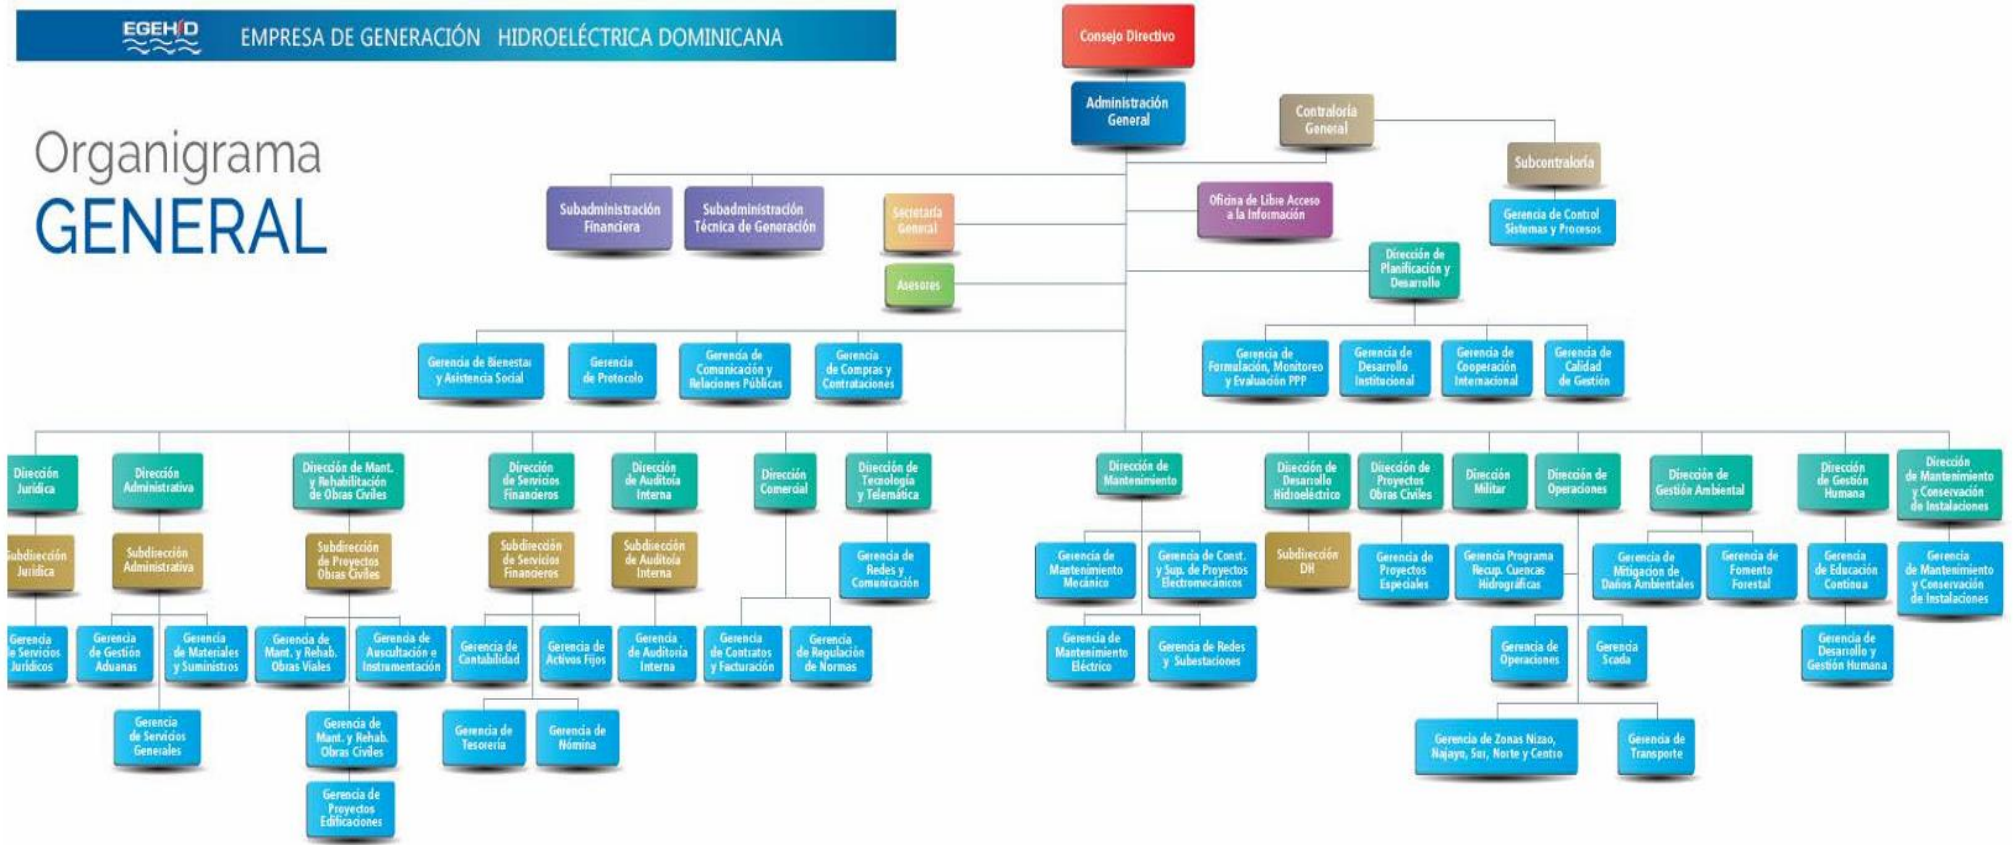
EGEHID EMPRESA DE GENERACIÓN HIDROELÉCTRICA DOMINICANA

Organigrama
GENERAL

Consejo Directivo

Administración General

Contraloría General

Subcontraloría

Gerencia de Control Sistemas y Procesos

Subadministración Financiera

Subadministración Técnica de Generación

Secretaría General

Asesores

Oficina de Libre Acceso a la Información

Dirección de Planificación y Desarrollo

Gerencia de Bienestar y Asistencia Social

Gerencia de Protocolo

Gerencia de Comunicación y Relaciones Públicas

Gerencia de Compras y Contrataciones

Gerencia de Formulación, Monitoreo y Evaluación PPP

Gerencia de Desarrollo Institucional

Gerencia de Cooperación Internacional

Gerencia de Calidad de Gestión

Dirección Jurídica

Subdirección Jurídica

Gerencia de Servicios Jurídicos

Dirección Administrativa

Subdirección Administrativa

Gerencia de Gestión Aduanas

Gerencia de Materiales y Suministros

Gerencia de Servicios Generales

Dirección de Mant. y Rehabilitación de Obras Civiles

Subdirección de Proyectos Obras Civiles

Gerencia de Mant. y Rehab. Obras Viales

Gerencia de Auscultación e Instrumentación

Gerencia de Mant. y Rehab. Obras Civiles

Gerencia de Proyectos Edificaciones

Dirección de Servicios Financieros

Subdirección de Servicios Financieros

Gerencia de Contabilidad

Gerencia de Activos Fijos

Gerencia de Tesorería

Gerencia de Nómina

Dirección de Auditoría Interna

Subdirección de Auditoría Interna

Gerencia de Auditoría Interna

Dirección Comercial

Gerencia de Contratos y Facturación

Gerencia de Regulación de Normas

Dirección de Tecnología y Telemática

Gerencia de Redes y Comunicación

Dirección de Mantenimiento

Gerencia de Mantenimiento Mecánico

Gerencia de Const. y Sup. de Proyectos Electromecánicos

Gerencia de Mantenimiento Eléctrico

Gerencia de Redes y Subestaciones

Dirección de Desarrollo Hidroeléctrico

Subdirección DH

Dirección de Proyectos Obras Civiles

Gerencia de Proyectos Especiales

Dirección Militar

Gerencia Programa Recup. Cuencas Hidrográficas

Dirección de Operaciones

Gerencia de Operaciones

Gerencia Scada

Gerencia de Zonas Nizao, Najayo, Sur, Norte y Centro

Gerencia de Transporte

Dirección de Gestión Ambiental

Gerencia de Mitigacion de Daños Ambientales

Gerencia de Fomento Forestal

Dirección de Gestión Humana

Gerencia de Educación Continua

Gerencia de Desarrollo y Gestión Humana

Dirección de Mantenimiento y Conservación de Instalaciones

Gerencia de Mantenimiento y Conservación de Instalaciones